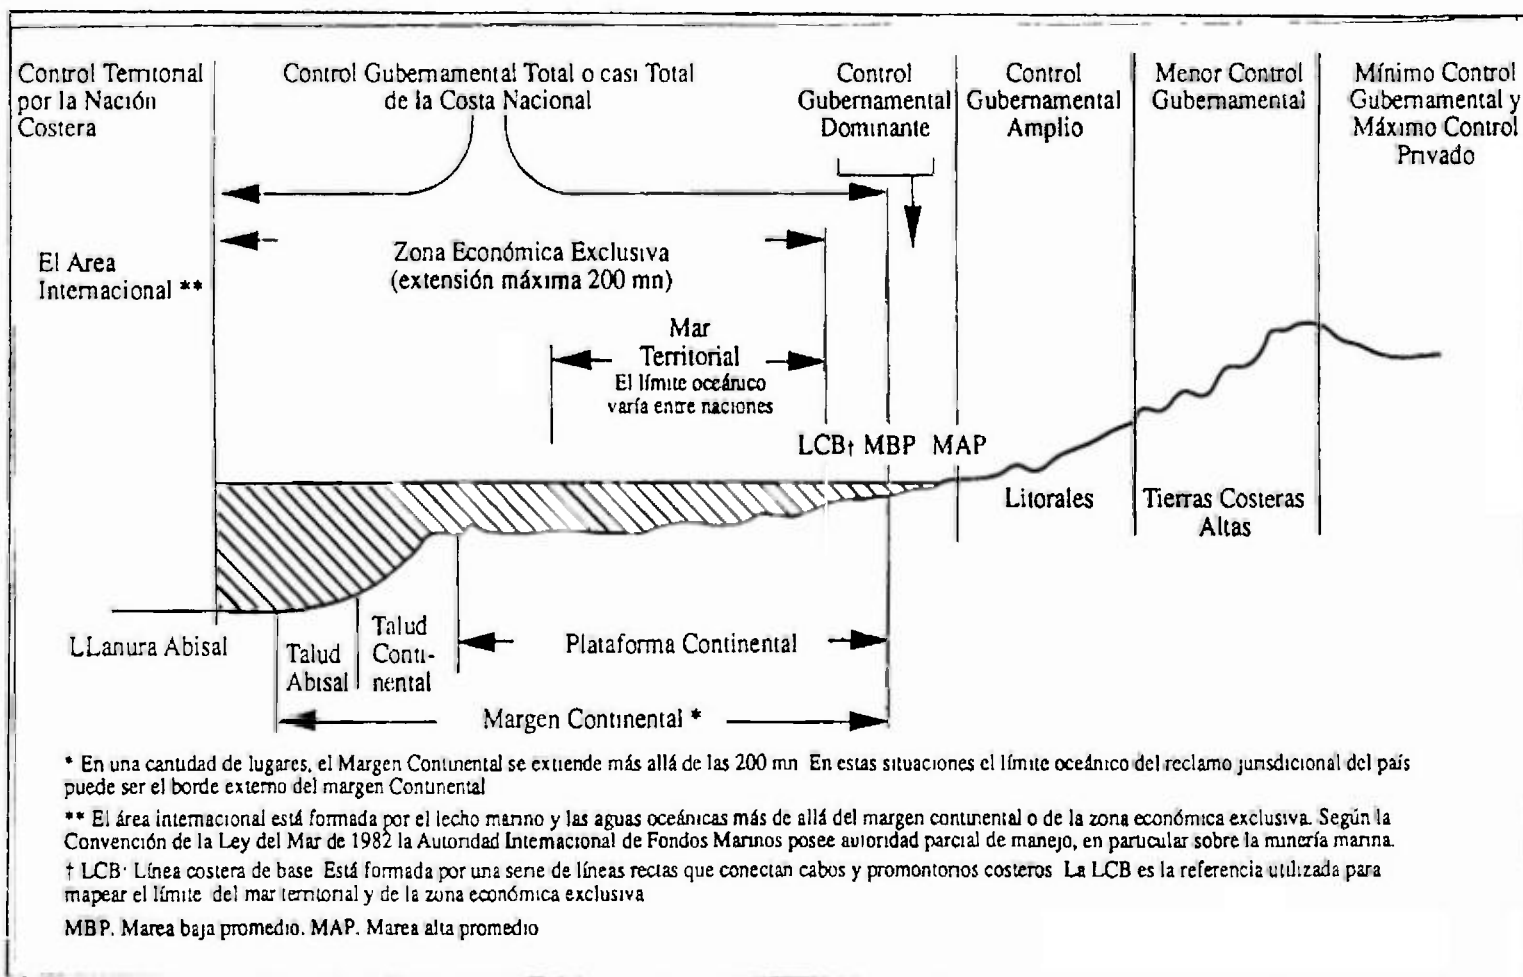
Control Territorial por la Nación Costera

Control Gubernamental Total o casi Total de la Costa Nacional

Control Gubernamental Dominante

Control Gubernamental Amplio

Menor Control Gubernamental

Mínimo Control Gubernamental y Máximo Control Privado

El Area Internacional **

Zona Económica Exclusiva (extensión máxima 200 mn)

Mar Territorial
El límite oceánico varía entre naciones

LCB† MBP MAP

Litorales

Tierras Costeras Altas

LLanura Abisal

Talud Abisal

Talud Continental

Plataforma Continental

Margen Continental *

* En una cantidad de lugares, el Margen Continental se extiende más allá de las 200 mn En estas situaciones el límite oceánico del reclamo jurisdicional del país puede ser el borde externo del margen Continental

** El área internacional está formada por el lecho marino y las aguas oceánicas más de allá del margen continental o de la zona económica exclusiva. Según la Convención de la Ley del Mar de 1982 la Autoridad Internacional de Fondos Marinos posee autoridad parcial de manejo, en particular sobre la minería marina.

† LCB: Línea costera de base Está formada por una serie de líneas rectas que conectan cabos y promontorios costeros La LCB es la referencia utilizada para mapear el límite del mar territorial y de la zona económica exclusiva

MBP. Marea baja promedio. MAP. Marea alta promedio